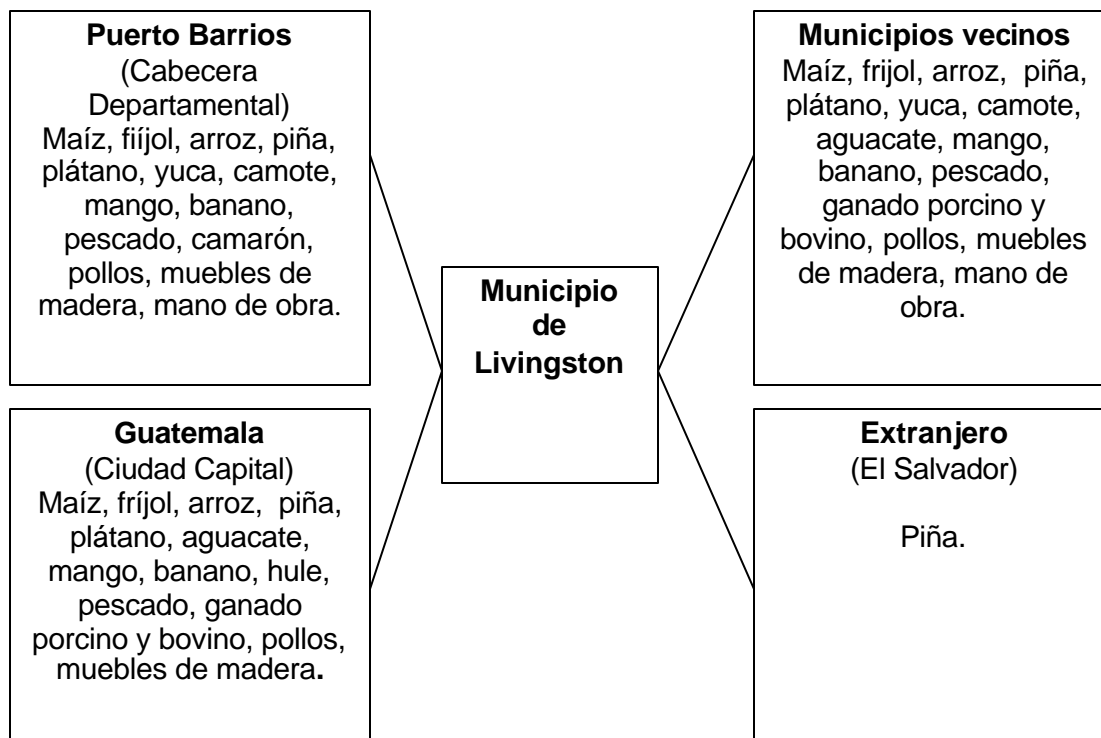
**Puerto Barrios**
(Cabecera Departamental)
Maíz, fiíjol, arroz, piña, plátano, yuca, camote, mango, banano, pescado, camarón, pollos, muebles de madera, mano de obra.

**Municipios vecinos**
Maíz, frijol, arroz, piña, plátano, yuca, camote, aguacate, mango, banano, pescado, ganado porcino y bovino, pollos, muebles de madera, mano de obra.

**Municipio de Livingston**

**Guatemala**
(Ciudad Capital)
Maíz, fríjol, arroz, piña, plátano, aguacate, mango, banano, hule, pescado, ganado porcino y bovino, pollos, muebles de madera.

**Extranjero**
(El Salvador)

Piña.